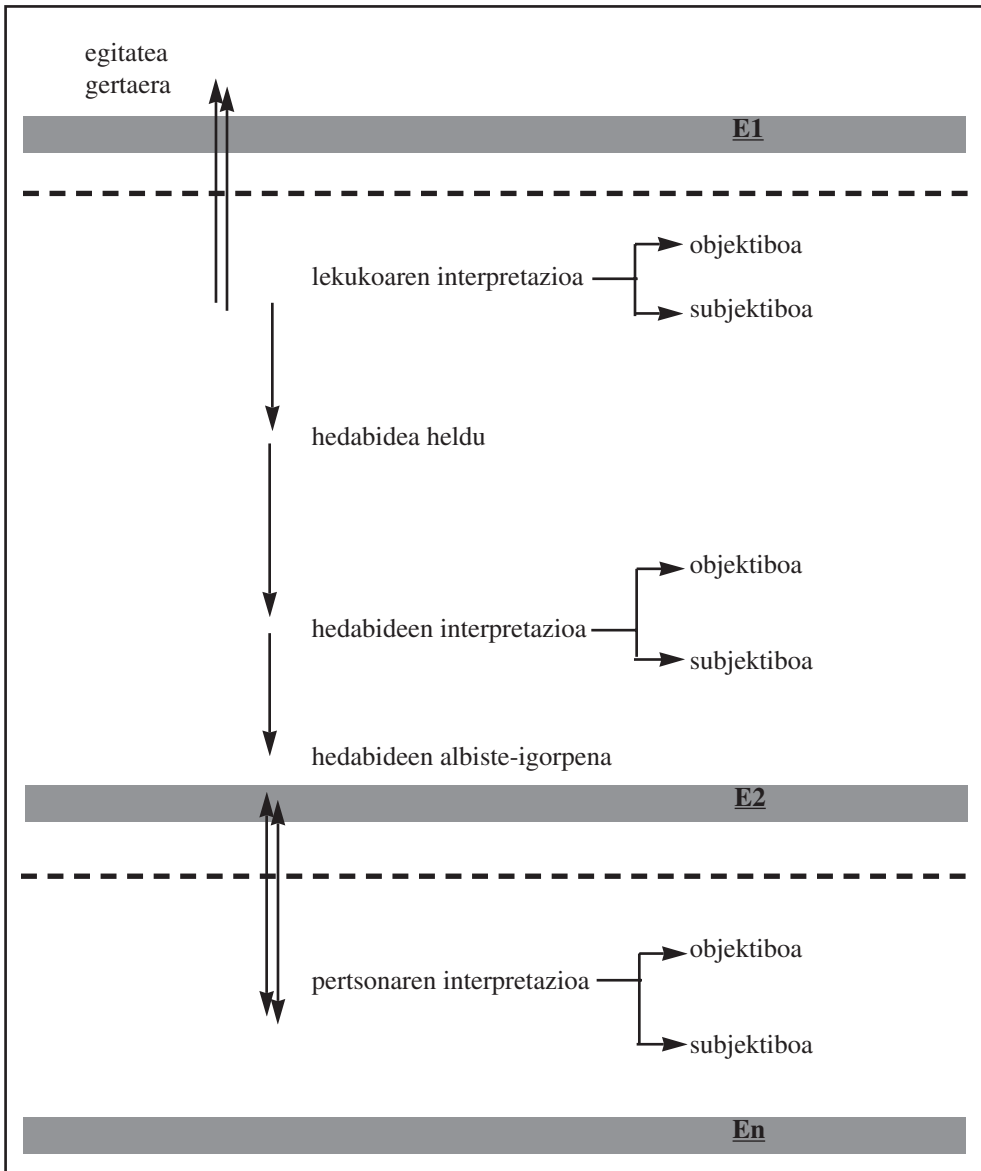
egitatea
gertaera

E1

lekukoaren interpretazioa

objektiboa

subjektiboa

hedabidea heldu

hedabideen interpretazioa

objektiboa

subjektiboa

hedabideen albiste-igorpena

E2

pertsonaren interpretazioa

objektiboa

subjektiboa

En